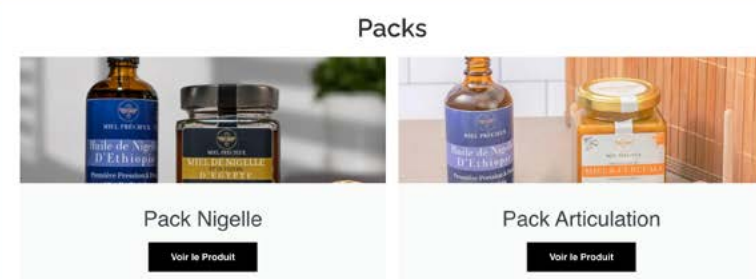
Packs

MIEL PRÉCIEUX
Huile de Nigelle D'Ethiopie
Première Pression à Froid

MIEL PRÉCIEUX
MIEL DE NIGELLE D'ÉGYPTE

Pack Nigelle

Voir le Produit

MIEL PRÉCIEUX
Huile de Nigelle D'Ethiopie

MIEL PRÉCIEUX
MIEL & CURCUMA

Pack Articulation

Voir le Produit